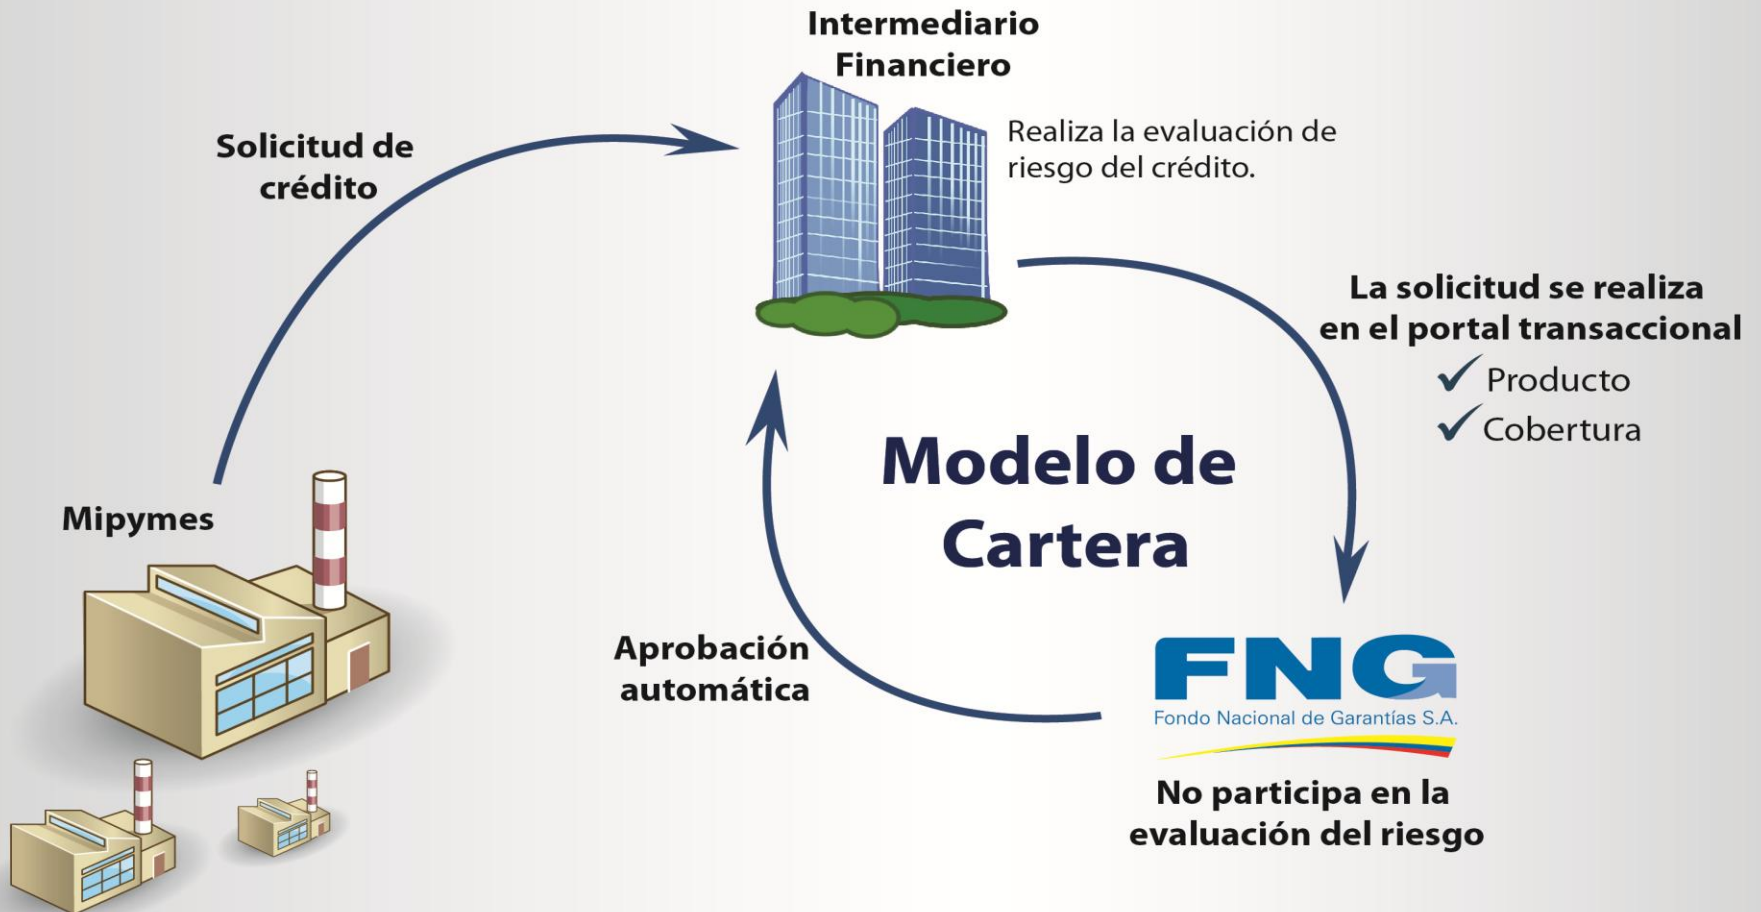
Intermediario Financiero

Realiza la evaluación de riesgo del crédito.

Solicitud de crédito

La solicitud se realiza en el portal transaccional
✓ Producto
✓ Cobertura

Modelo de Cartera

Mipymes

Aprobación automática

FNG
Fondo Nacional de Garantías S.A.

No participa en la evaluación del riesgo